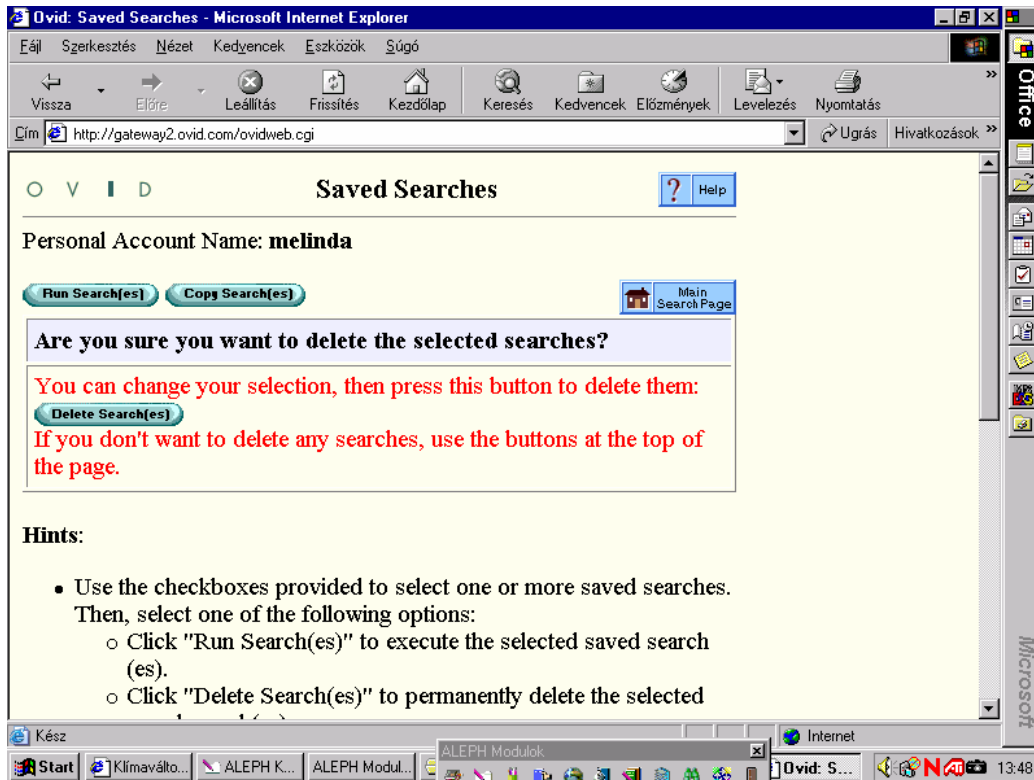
Ovid: Saved Searches - Microsoft Internet Explorer

Fájl Szerkesztés Nézet Kedvencek Eszközök Súgó

Vissza Előre Leállítás Frissítés Kezdőlap Keresés Kedvencek Előzmények Levelezés Nyomtatás

Cím http://gateway2.ovid.com/ovidweb.cgi Ugrás Hivatkozások

Office

O V I D

Saved Searches

Help

Personal Account Name: melinda

Run Search(es) Copy Search(es)

Main Search Page

Are you sure you want to delete the selected searches?

You can change your selection, then press this button to delete them:

Delete Search(es)

If you don't want to delete any searches, use the buttons at the top of the page.

Hints:

- Use the checkboxes provided to select one or more saved searches. Then, select one of the following options:
  - Click "Run Search(es)" to execute the selected saved search (es).
  - Click "Delete Search(es)" to permanently delete the selected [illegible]

Kész Internet

Microsoft

Start Klímaválto... ALEPH K... ALEPH Modul... ALEPH Modulok Ovid: S... 13:48